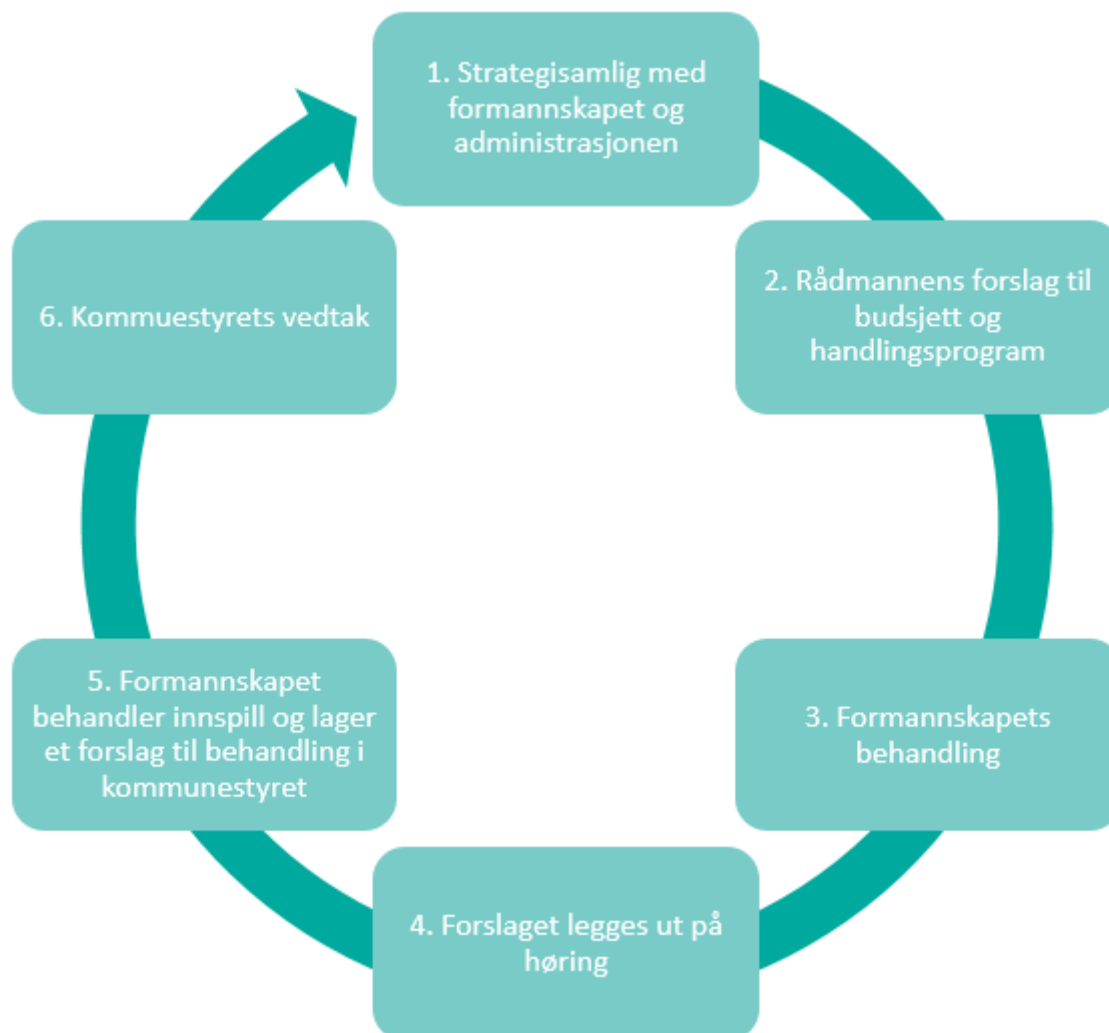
1. Strategisamlig med formannskapet og administrasjonen

2. Rådmannens forslag til budsjett og handlingsprogram

3. Formannskapets behandling

4. Forslaget legges ut på høring

5. Formannskapet behandler innspill og lager et forslag til behandling i kommunestyret

6. Kommuestyrets vedtak